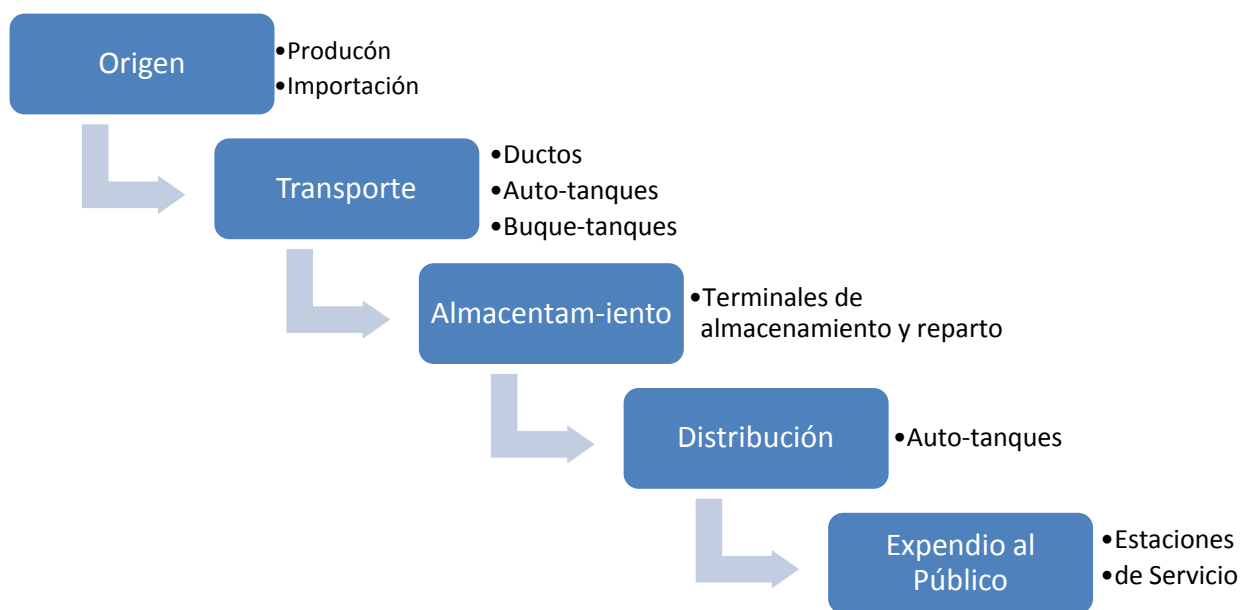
Origen

•Producón
•Importación

Transporte

•Ductos
•Auto-tanques
•Buque-tanques

Almacentam-iento

•Terminales de almacenamiento y reparto

Distribución

•Auto-tanques

Expendio al Público

•Estaciones
•de Servicio